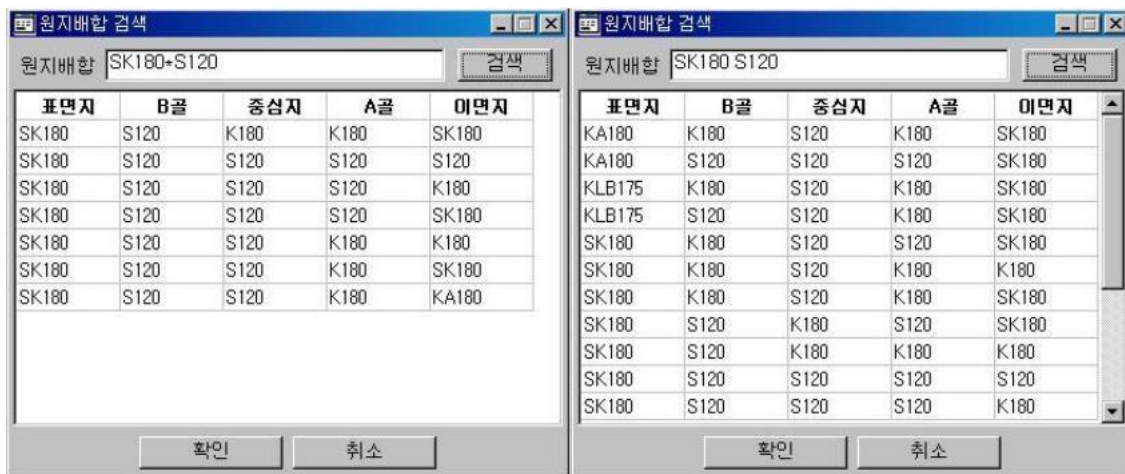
원지배합 검색

원지배합 SK180+S120

검색

| 표면지 | B골 | 중심지 | A골 | 이면지 |
|---|---|---|---|---|
| SK180 | S120 | K180 | K180 | SK180 |
| SK180 | S120 | S120 | S120 | S120 |
| SK180 | S120 | S120 | S120 | K180 |
| SK180 | S120 | S120 | S120 | SK180 |
| SK180 | S120 | S120 | K180 | K180 |
| SK180 | S120 | S120 | K180 | SK180 |
| SK180 | S120 | S120 | K180 | KA180 |

확인 취소

원지배합 검색

원지배합 SK180 S120

검색

| 표면지 | B골 | 중심지 | A골 | 이면지 |
|---|---|---|---|---|
| KA180 | K180 | S120 | K180 | SK180 |
| KA180 | S120 | S120 | S120 | SK180 |
| KLB175 | K180 | S120 | K180 | SK180 |
| KLB175 | S120 | S120 | K180 | SK180 |
| SK180 | K180 | S120 | S120 | SK180 |
| SK180 | K180 | S120 | K180 | K180 |
| SK180 | K180 | S120 | K180 | SK180 |
| SK180 | S120 | K180 | S120 | SK180 |
| SK180 | S120 | K180 | K180 | K180 |
| SK180 | S120 | S120 | S120 | S120 |
| SK180 | S120 | S120 | S120 | K180 |

확인 취소